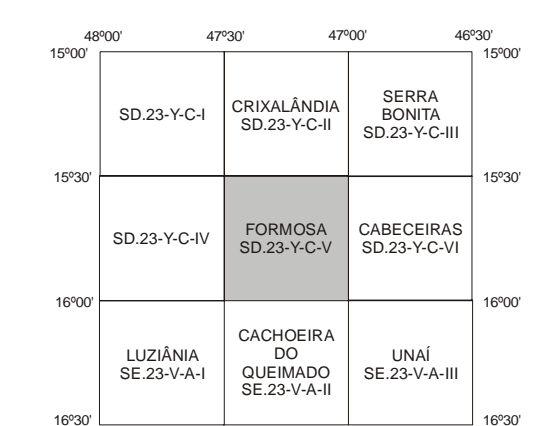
48º00' 47º30' 47º00' 46º30'

15º00' 15º00'

| SD.23-Y-C-I | CRIXALÂNDIA SD.23-Y-C-II | SERRA BONITA SD.23-Y-C-III |
|---|---|---|
| SD.23-Y-C-IV | FORMOSA SD.23-Y-C-V | CABECEIRAS SD.23-Y-C-VI |
| LUZIÂNIA SE.23-V-A-I | CACHOEIRA DO QUEIMADO SE.23-V-A-II | UNAÍ SE.23-V-A-III |

15º30' 15º30'

16º00' 16º00'

16º30' 16º30'